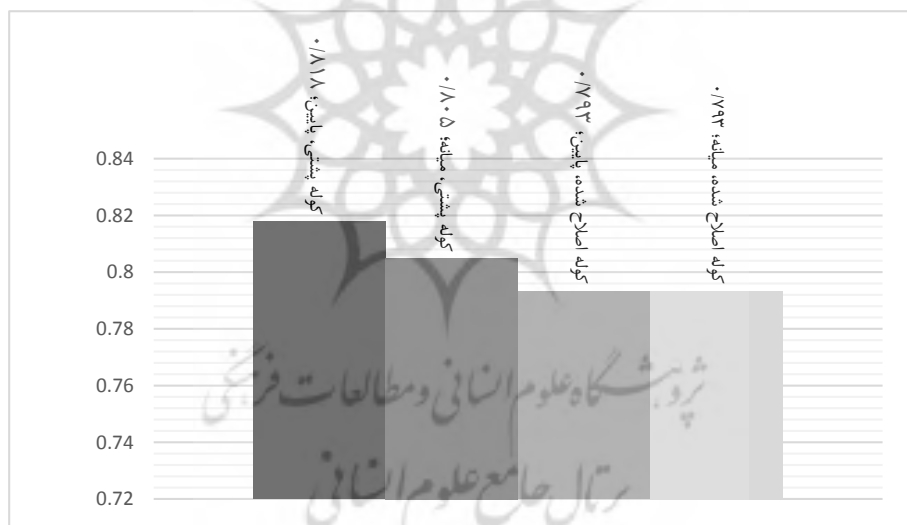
0.84
0.82
0.8
0.78
0.76
0.74
0.72

کوله پشتی، پایین، ۰/۸۱۸
کوله پشتی، میانه، ۰/۸۰۵
کوله اصلاح شده، پایین، ۰/۷۹۳
کوله اصلاح شده، میانه، ۰/۷۹۳

پژوهشگاه علوم انسانی و مطالعات فرهنگی
پرتال جامع علوم انسانی